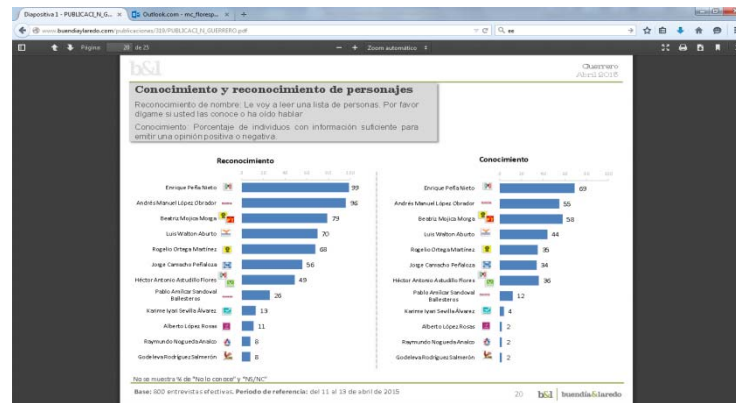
Diapositiva 1 - PUBLICACI_N_G... ×
Outlook.com - mc_floresp... ×
+
www.buendiaylaredo.com/publicaciones/310/PUBLICACI_N_GUERRERO.pdf
Q, ee
Página 20 de 25
Zoom automático

b&l
Guerrero
Abril 2015

Conocimiento y reconocimiento de personajes

Reconocimiento de nombre: Le voy a leer una lista de personas. Por favor dígame si usted las conoce o ha oído hablar

Conocimiento: Porcentaje de individuos con información suficiente para emitir una opinión positiva o negativa.

Reconocimiento

| Nombre | % |
|---|---|
| Enrique Peña Nieto | 99 |
| Andrés Manuel López Obrador | 96 |
| Beatriz Mojica Morga | 79 |
| Luis Walton Aburto | 70 |
| Rogelio Ortega Martínez | 68 |
| Jorge Camacho Peñaloza | 56 |
| Héctor Antonio Astudillo Flores | 49 |
| Pablo Amílcar Sandoval Ballesteros | 26 |
| Karime Iyari Sevilla Álvarez | 13 |
| Alberto López Rosas | 11 |
| Raymundo Nogueda Analco | 8 |
| Godeleva Rodríguez Salmerón | 8 |

Conocimiento

| Nombre | % |
|---|---|
| Enrique Peña Nieto | 69 |
| Andrés Manuel López Obrador | 55 |
| Beatriz Mojica Morga | 58 |
| Luis Walton Aburto | 44 |
| Rogelio Ortega Martínez | 35 |
| Jorge Camacho Peñaloza | 34 |
| Héctor Antonio Astudillo Flores | 36 |
| Pablo Amílcar Sandoval Ballesteros | 12 |
| Karime Iyari Sevilla Álvarez | 4 |
| Alberto López Rosas | 2 |
| Raymundo Nogueda Analco | 2 |
| Godeleva Rodríguez Salmerón | 2 |

No se muestra % de "No lo conoce" y "NS/NC"

Base: 400 entrevistas efectivas. Periodo de referencia: del 11 al 13 de abril de 2015

20
b&l buendía&laredo